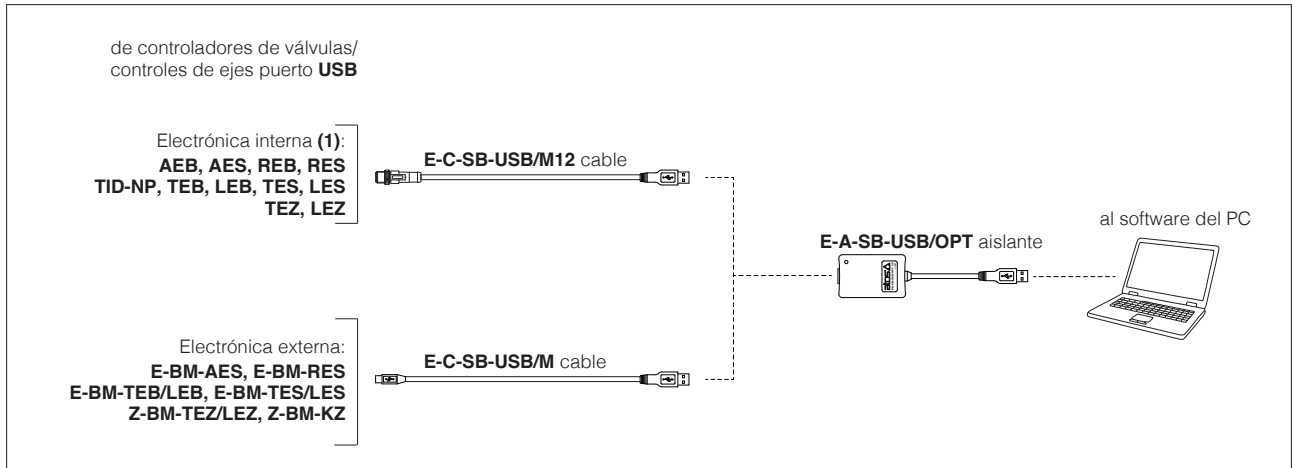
de controladores de válvulas/ controles de ejes puerto **USB**

Electrónica interna **(1)**:
**AEB, AES, REB, RES**
**TID-NP, TEB, LEB, TES, LES**
**TEZ, LEZ**

**E-C-SB-USB/M12** cable

**E-A-SB-USB/OPT** aislante

al software del PC

Electrónica externa:
**E-BM-AES, E-BM-RES**
**E-BM-TEB/LEB, E-BM-TES/LES**
**Z-BM-TEZ/LEZ, Z-BM-KZ**

**E-C-SB-USB/M** cable